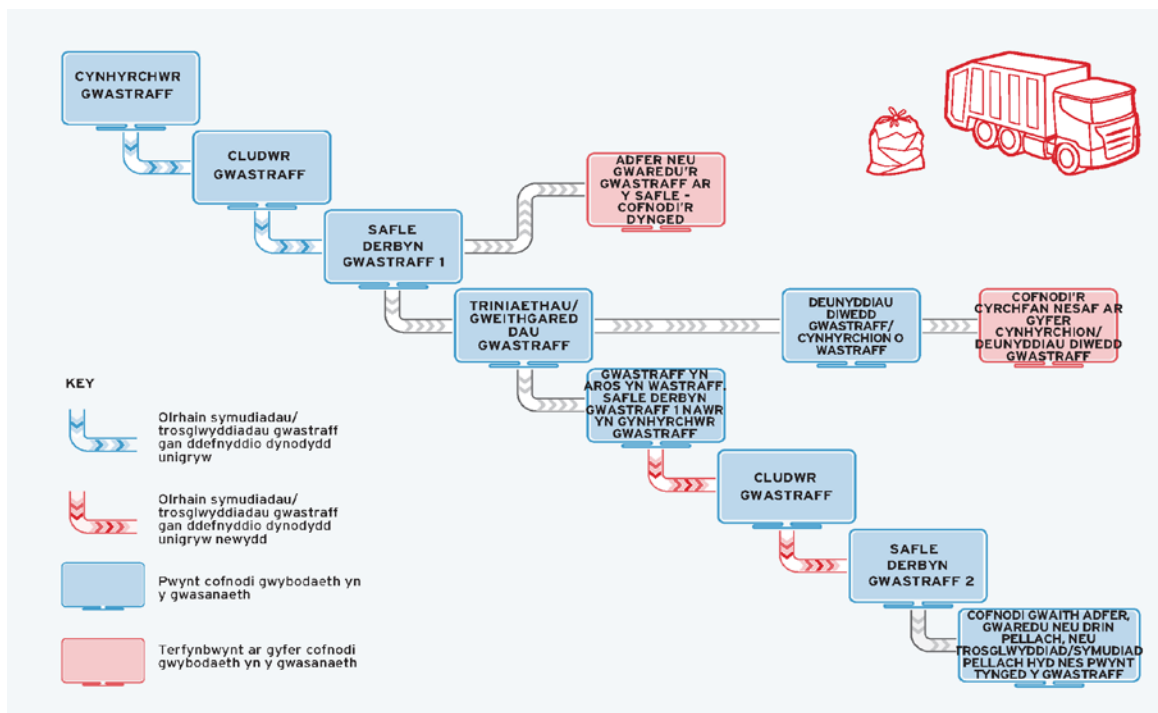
CYNHYRCHWR GWASTRAFF

CLUDWR GWASTRAFF

SAFLE DERBYN GWASTRAFF 1

ADFER NEU GWAREDU'R GWASTRAFF AR Y SAFLE - COFNODI'R DYNGED

TRINIAETHAU/ GWEITHGAREDDAU GWASTRAFF

DEUNYDDIAU DIWEDD GWASTRAFF/ CYNHYRCHION O WASTRAFF

COFNODI'R CYRCHFAN NESAF AR GYFER CYNHYRCHION/ DEUNYDDIAU DIWEDD GWASTRAFF

GWASTRAFF YN AROS YN WASTRAFF. SAFLE DERBYN GWASTRAFF 1 NAWR YN GYNHYRCHWR GWASTRAFF

CLUDWR GWASTRAFF

SAFLE DERBYN GWASTRAFF 2

COFNODI GWAITH ADFER, GWAREDU NEU DRIN PELLACH, NEU TROSGLWYDDIAD/SYMUDIAD PELLACH HYD NES PWYNT TYNGED Y GWASTRAFF

KEY

Olrhain symudiadau/ trosglwyddiadau gwastraff gan ddefnyddio dynodydd unigryw

Olrhain symudiadau/ trosglwyddiadau gwastraff gan ddefnyddio dynodydd unigryw newydd

Pwynt cofnodi gwybodaeth yn y gwasanaeth

Terfynbwynt ar gyfer cofnodi gwybodaeth yn y gwasanaeth